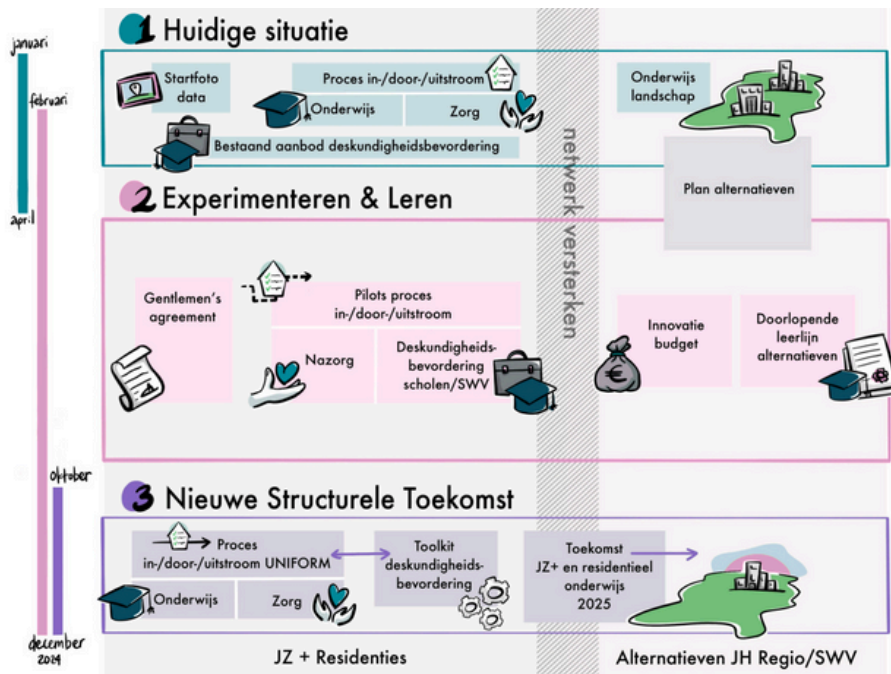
januari
februari
april
oktober
december 2024

1 Huidige situatie

Startfoto data

Proces in-/door-/uitstroom

Onderwijs

Zorg

Bestaand aanbod deskundigheidsbevordering

Onderwijs landschap

Plan alternatieven

2 Experimenteren & Leren

Gentlemen's agreement

Pilots proces in-/door-/uitstroom

Nazorg

Deskundigheidsbevordering scholen/SWV

Innovatie budget

Doorlopende leerlijn alternatieven

netwerk versterken

3 Nieuwe Structurele Toekomst

Proces in-/door-/uitstroom UNIFORM

Onderwijs

Zorg

Toolkit deskundigheidsbevordering

Toekomst JZ+ en residentieel onderwijs 2025

JZ + Residenties

Alternatieven JH Regio/SWV